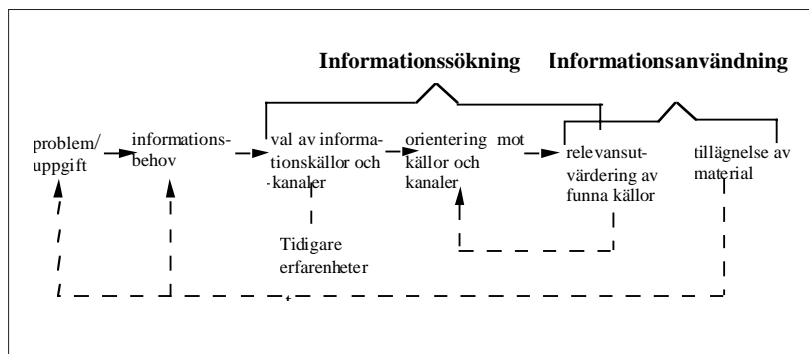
Informationssökning Informationsanvändning

problem/ uppgift

informationsbehov

val av informationskällor och -kanaler

orientering mot källor och kanaler

relevansutvärdering av funna källor

tillägnelse av material

Tidigare erfarenheter